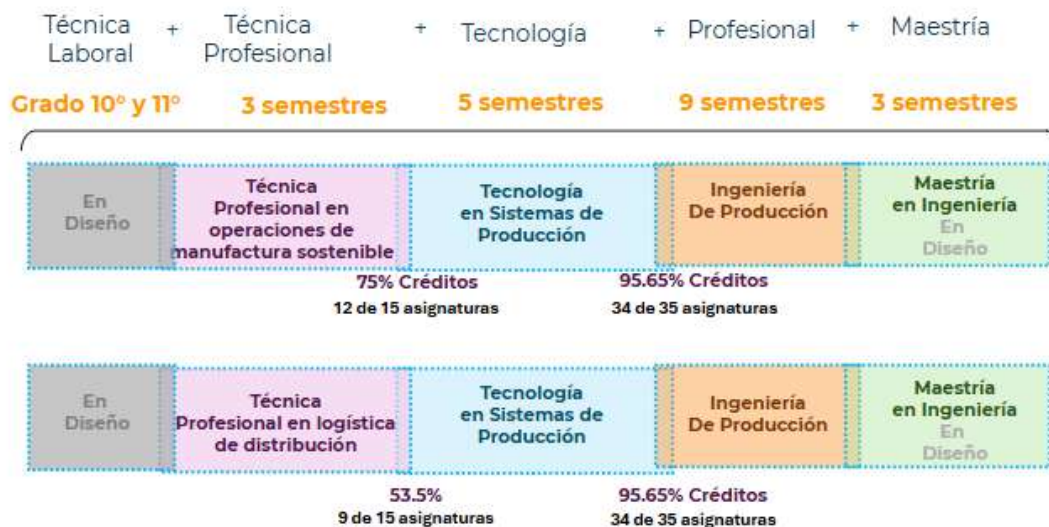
Técnica Laboral + Técnica Profesional + Tecnología + Profesional + Maestría

Grado 10° y 11° 3 semestres 5 semestres 9 semestres 3 semestres

En Diseño

Técnica Profesional en operaciones de manufactura sostenible

Tecnología en Sistemas de Producción

Ingeniería De Producción

Maestría en Ingeniería En Diseño

75% Créditos
12 de 15 asignaturas

95.65% Créditos
34 de 35 asignaturas

En Diseño

Técnica Profesional en logística de distribución

Tecnología en Sistemas de Producción

Ingeniería De Producción

Maestría en Ingeniería En Diseño

53.5%
9 de 15 asignaturas

95.65% Créditos
34 de 35 asignaturas